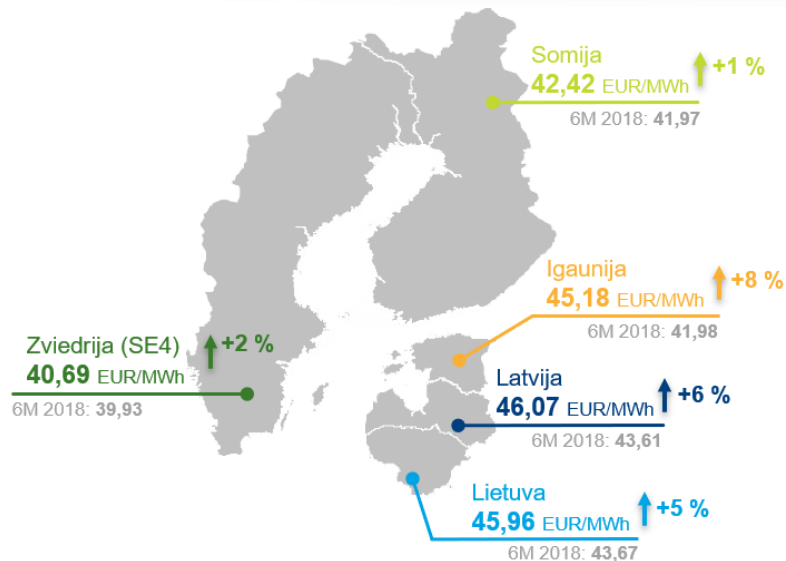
Somija
42,42 EUR/MWh
+1 %
6M 2018: 41,97

Igaunija
45,18 EUR/MWh
+8 %
6M 2018: 41,98

Zviedrija (SE4)
+2 %
40,69 EUR/MWh
6M 2018: 39,93

Latvija
46,07 EUR/MWh
+6 %
6M 2018: 43,61

Lietuva
45,96 EUR/MWh
+5 %
6M 2018: 43,67